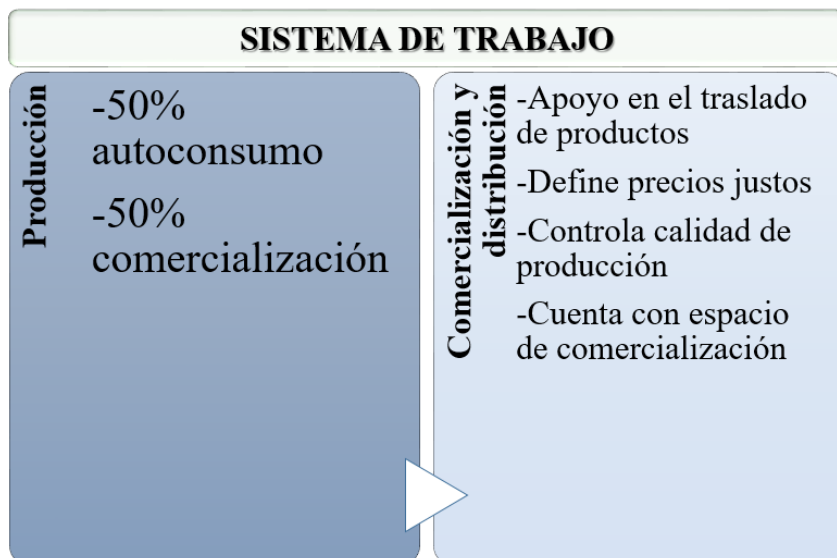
SISTEMA DE TRABAJO

Producción

-50% autoconsumo

-50% comercialización

Comercialización y distribución

-Apoyo en el traslado de productos

-Define precios justos

-Controla calidad de producción

-Cuenta con espacio de comercialización